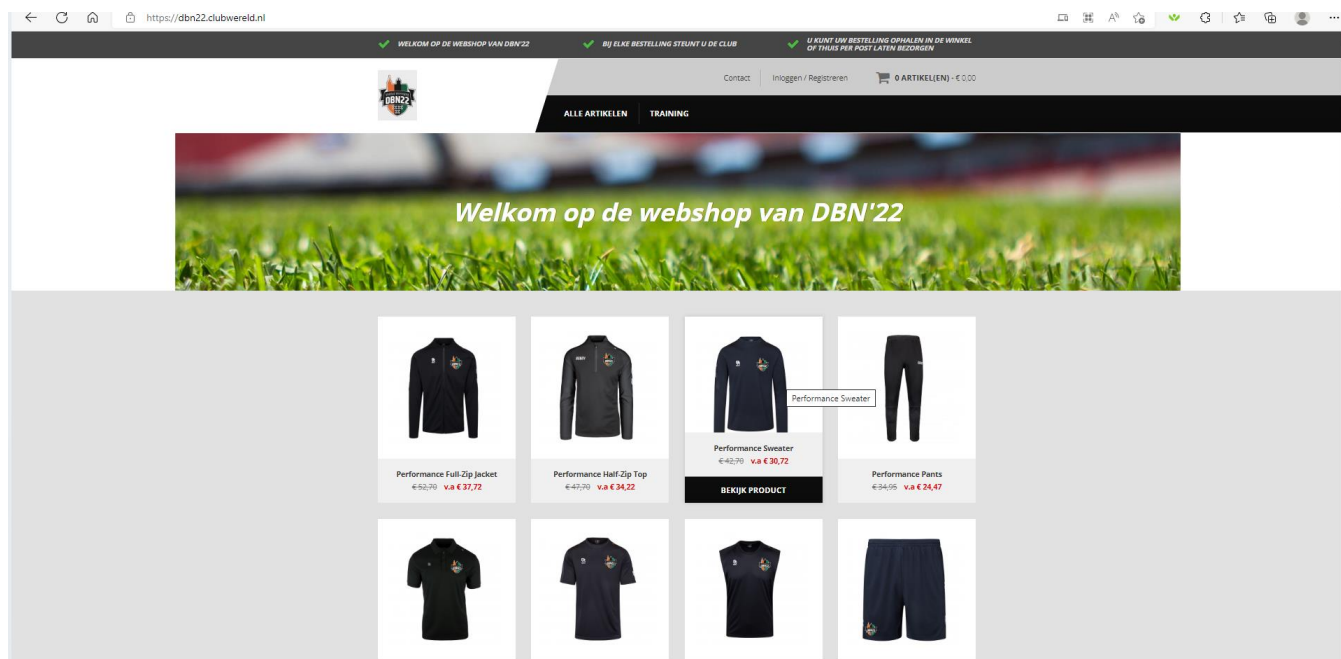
https://dbn22.clubwereld.nl

WELKOM OP DE WEBSHOP VAN DBN'22
BIJ ELKE BESTELLING STEUNT U DE CLUB
U KUNT UW BESTELLING OPHALEN IN DE WINKEL OF THUIS PER POST LATEN BEZORGEN

DBN22

Contact
Inloggen / Registreren
0 ARTIKEL(EN) - € 0,00

ALLE ARTIKELEN
TRAINING

Welkom op de webshop van DBN'22

Performance Full-Zip Jacket
€ 52,70 v.a € 37,72

Performance Half-Zip Top
€ 47,70 v.a € 34,22

Performance Sweater
€ 42,70 v.a € 30,72
BEKIJK PRODUCT

Performance Sweater

Performance Pants
€ 34,95 v.a € 24,47